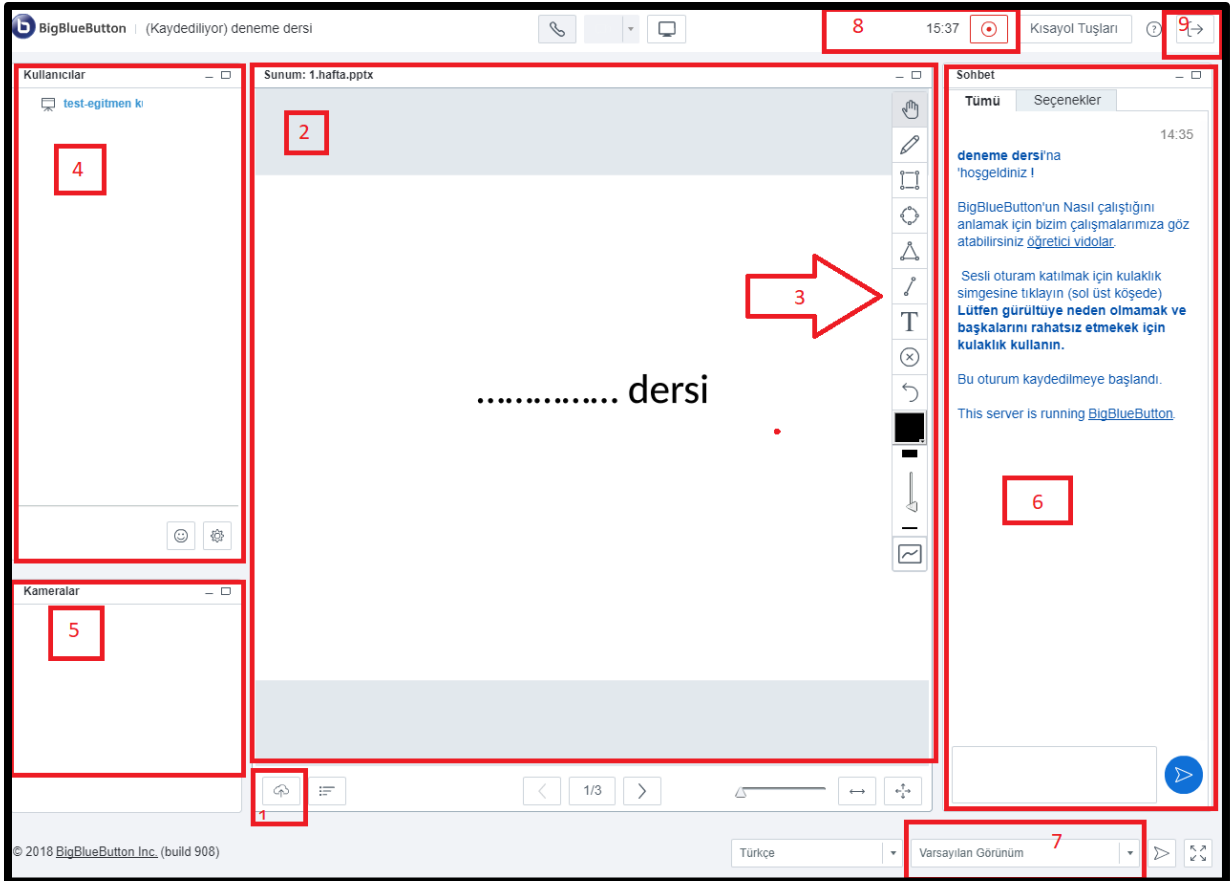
BigBlueButton | (Kaydediliyor) deneme dersi

8 15:37 Kısayol Tuşları ? 9

Kullanıcılar

test-egitmen k

4

Kameralar

5

Sunum: 1.hafta.pptx

2

3

……………. dersi

1/3

1

Sohbet

Tümü Seçenekler

14:35

deneme dersi'na 'hoşgeldiniz !

BigBlueButton'un Nasıl çalıştığını anlamak için bizim çalışmalarımıza göz atabilirsiniz öğretici vidolar.

Sesli oturam katılmak için kulaklık simgesine tıklayın (sol üst köşede) Lütfen gürültüye neden olmamak ve başkalarını rahatsız etmekek için kulaklık kullanın.

Bu oturum kaydedilmeye başlandı.

This server is running BigBlueButton.

6

© 2018 BigBlueButton Inc. (build 908)

Türkçe

7

Varsayılan Görünüm